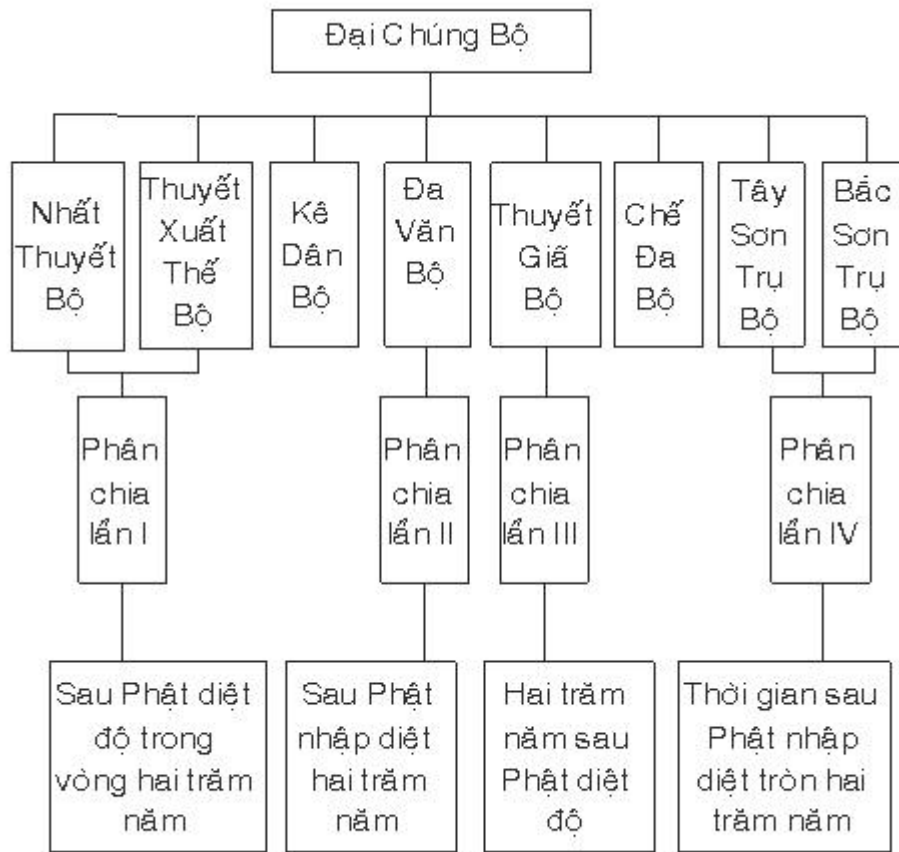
Đại Chúng Bộ

Nhất Thuyết Bộ

Thuyết Xuất Thế Bộ

Kê Dân Bộ

Đa Văn Bộ

Thuyết Giả Bộ

Chế Đa Bộ

Tây Sơn Trụ Bộ

Bắc Sơn Trụ Bộ

Phân chia lần I

Phân chia lần II

Phân chia lần III

Phân chia lần IV

Sau Phật diệt độ trong vòng hai trăm năm

Sau Phật nhập diệt hai trăm năm

Hai trăm năm sau Phật diệt độ

Thời gian sau Phật nhập diệt tròn hai trăm năm